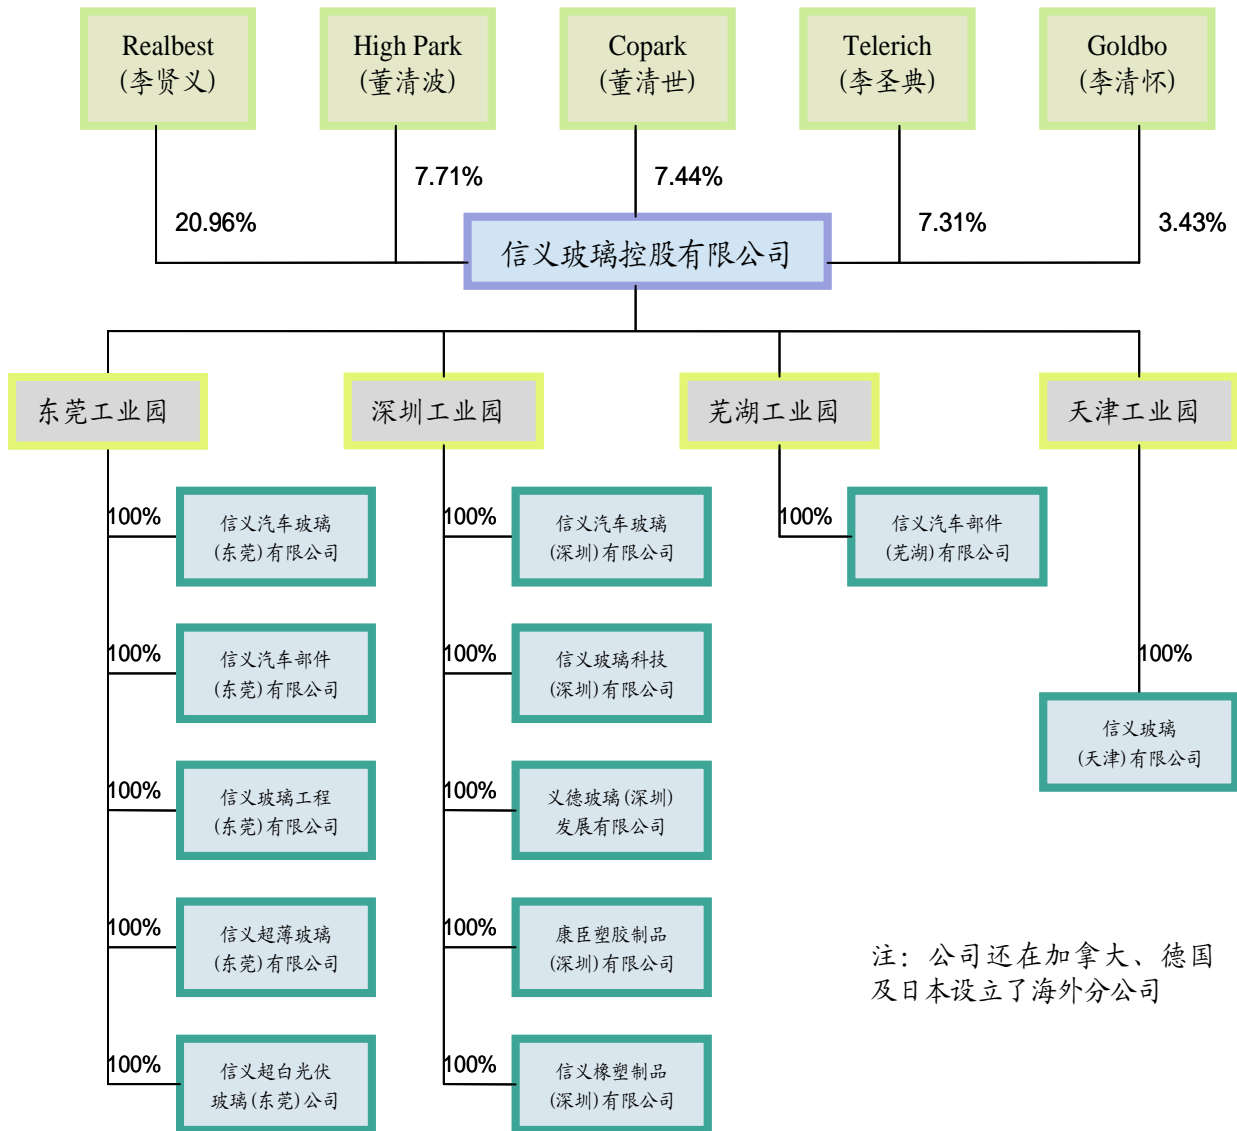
Realbest
(李贤义)

High Park
(董清波)

Copark
(董清世)

Telerich
(李圣典)

Goldbo
(李清怀)

20.96%

7.71%

7.44%

7.31%

3.43%

信义玻璃控股有限公司

东莞工业园

深圳工业园

芜湖工业园

天津工业园

100%
信义汽车玻璃
(东莞)有限公司

100%
信义汽车部件
(东莞)有限公司

100%
信义玻璃工程
(东莞)有限公司

100%
信义超薄玻璃
(东莞)有限公司

100%
信义超白光伏
玻璃(东莞)公司

100%
信义汽车玻璃
(深圳)有限公司

100%
信义玻璃科技
(深圳)有限公司

100%
义德玻璃(深圳)
发展有限公司

100%
康臣塑胶制品
(深圳)有限公司

100%
信义橡塑制品
(深圳)有限公司

100%
信义汽车部件
(芜湖)有限公司

100%
信义玻璃
(天津)有限公司

注:公司还在加拿大、德国及日本设立了海外分公司